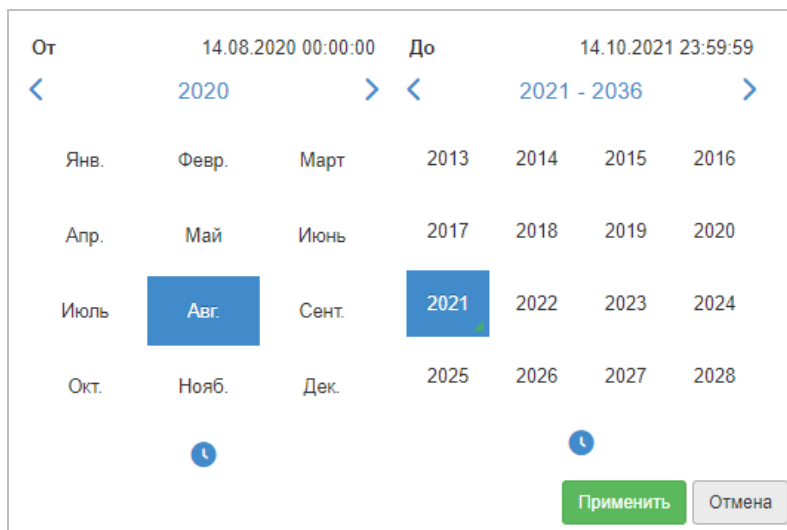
От 14.08.2020 00:00:00

2020

| Янв. | Февр. | Март |
|---|---|---|
| Апр. | Май | Июнь |
| Июль | Авг. | Сент. |
| Окт. | Нояб. | Дек. |

До 14.10.2021 23:59:59

2021 - 2036

| 2013 | 2014 | 2015 | 2016 |
|---|---|---|---|
| 2017 | 2018 | 2019 | 2020 |
| 2021 | 2022 | 2023 | 2024 |
| 2025 | 2026 | 2027 | 2028 |

Применить Отмена